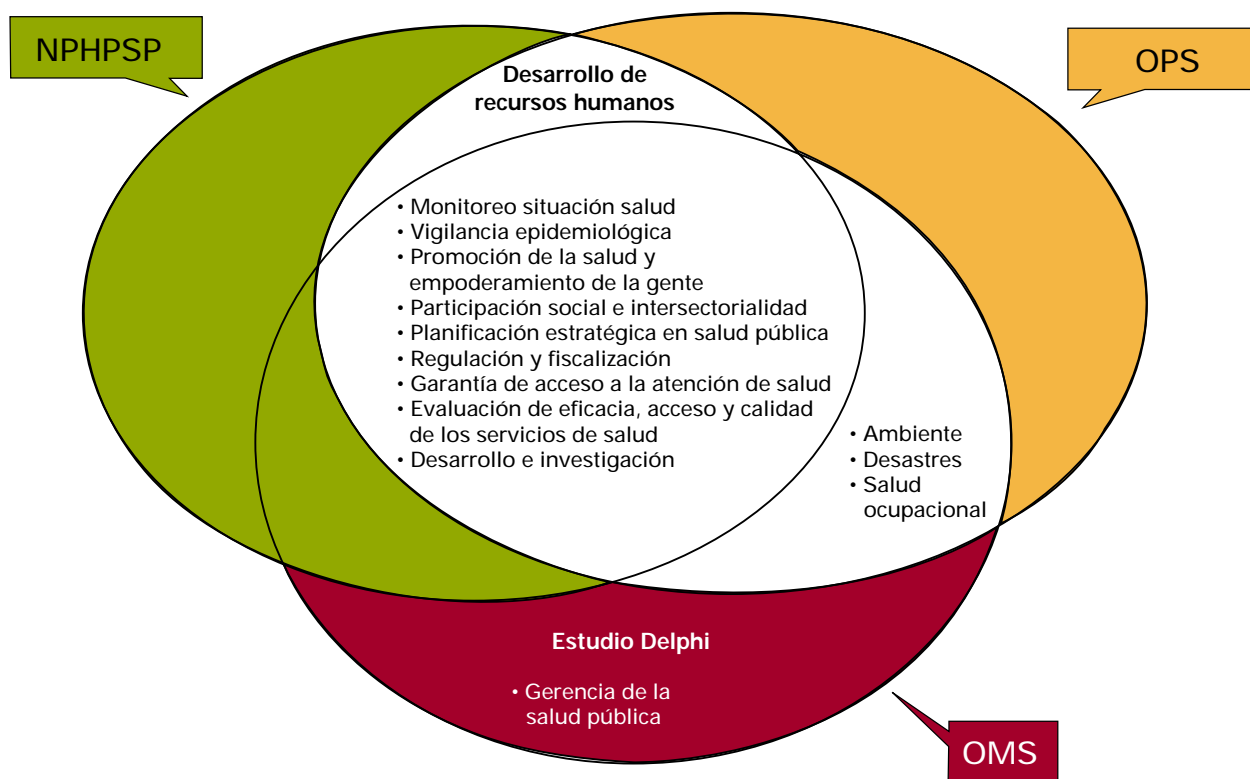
NPHPSP

OPS

Desarrollo de recursos humanos

• Monitoreo situación salud
• Vigilancia epidemiológica
• Promoción de la salud y empoderamiento de la gente
• Participación social e intersectorialidad
• Planificación estratégica en salud pública
• Regulación y fiscalización
• Garantía de acceso a la atención de salud
• Evaluación de eficacia, acceso y calidad de los servicios de salud
• Desarrollo e investigación

• Ambiente
• Desastres
• Salud ocupacional

Estudio Delphi

• Gerencia de la salud pública

OMS